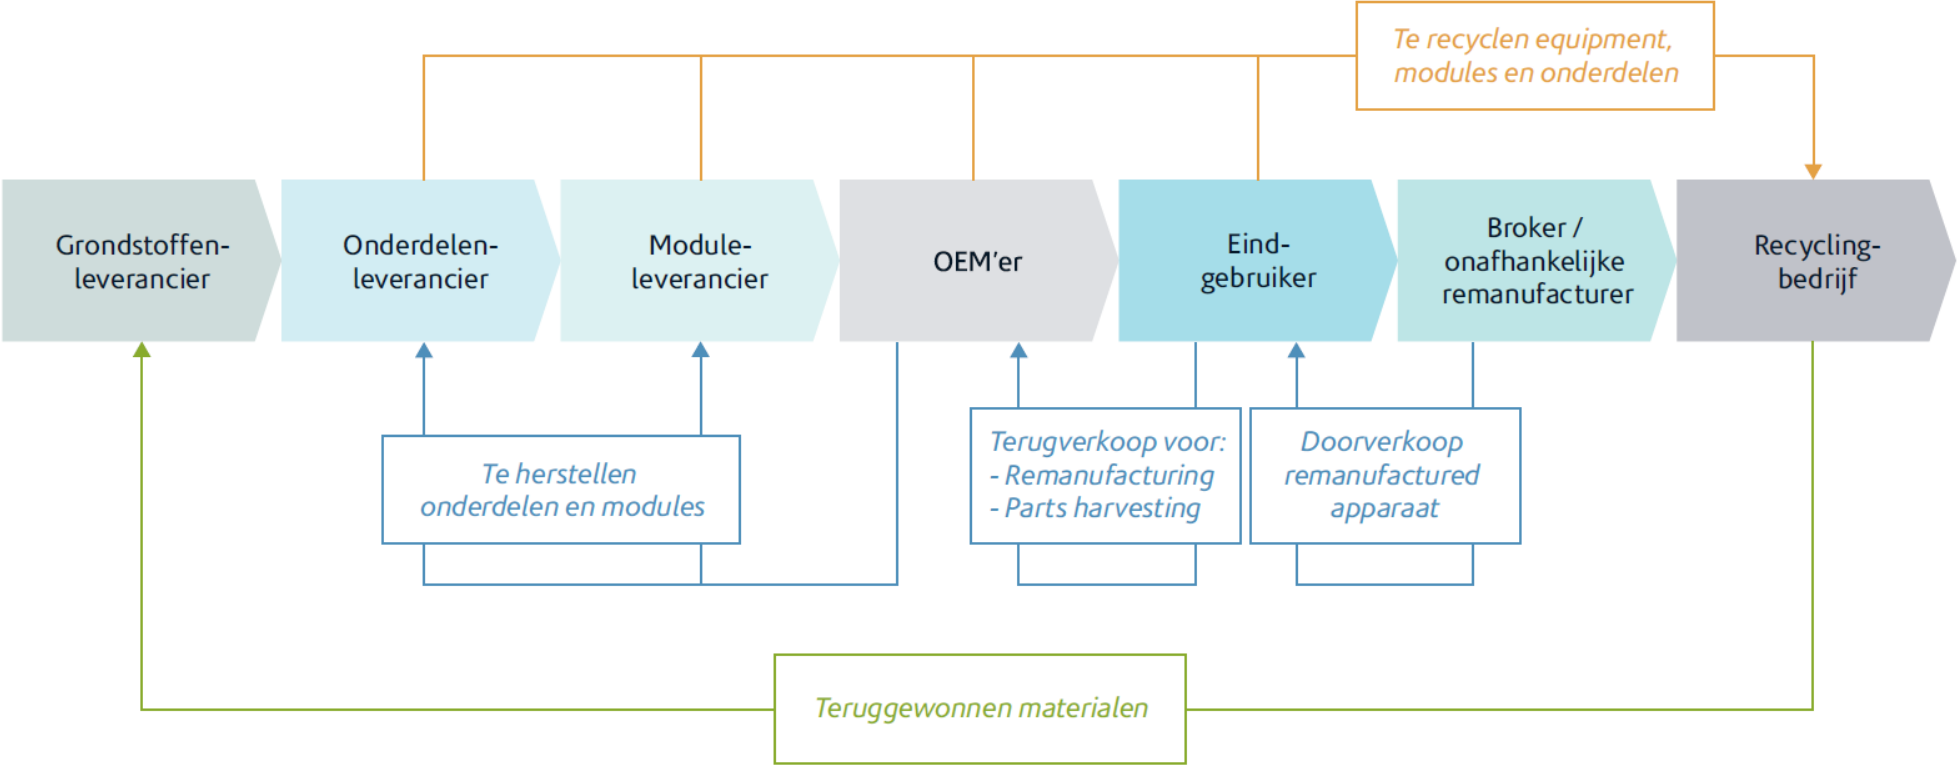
Te recyclen equipment, modules en onderdelen

Grondstoffenleverancier

Onderdelenleverancier

Moduleleverancier

OEM'er

Eindgebruiker

Broker / onafhankelijke remanufacturer

Recyclingbedrijf

Te herstellen onderdelen en modules

Terugverkoop voor:
- Remanufacturing
- Parts harvesting

Doorverkoop remanufactured apparaat

Teruggewonnen materialen